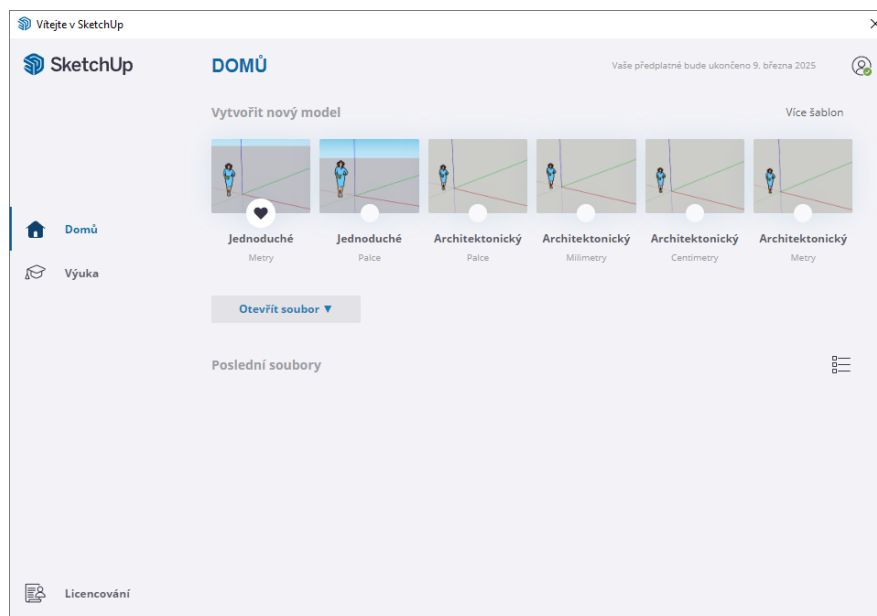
Vítejte v SketchUp

SketchUp

DOMŮ

Vaše předplatné bude ukončeno 9. března 2025

Vytvořit nový model

Více šablon

Jednoduché
Metry

Jednoduché
Palce

Architektonický
Palce

Architektonický
Milimetry

Architektonický
Centimetry

Architektonický
Metry

Domů

Výuka

Otevřít soubor ▼

Poslední soubory

Licencování